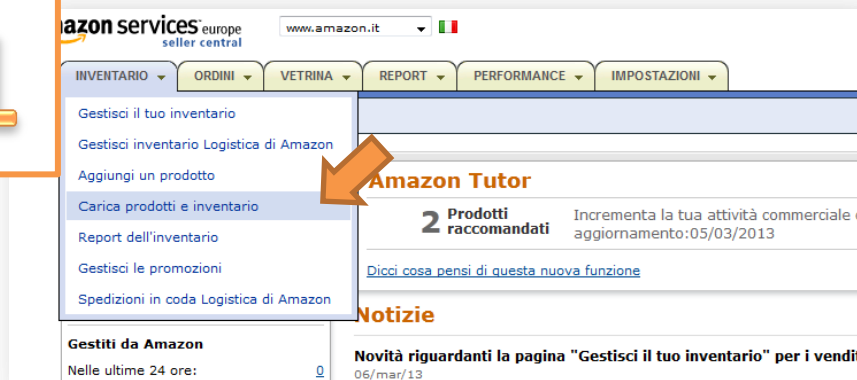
azon services europe
seller central

www.amazon.it

INVENTARIO ▾ | ORDINI ▾ | VETRINA ▾ | REPORT ▾ | PERFORMANCE ▾ | IMPOSTAZIONI ▾

Gestisci il tuo inventario
Gestisci inventario Logistica di Amazon
Aggiungi un prodotto
Carica prodotti e inventario
Report dell'inventario
Gestisci le promozioni
Spedizioni in coda Logistica di Amazon

Amazon Tutor

2 Prodotti raccomandati

Incrementa la tua attività commerciale
aggiornamento:05/03/2013

Dicci cosa pensi di questa nuova funzione

Notizie

Novità riguardanti la pagina "Gestisci il tuo inventario" per i vendit
06/mar/13

Gestiti da Amazon

Nelle ultime 24 ore: 0